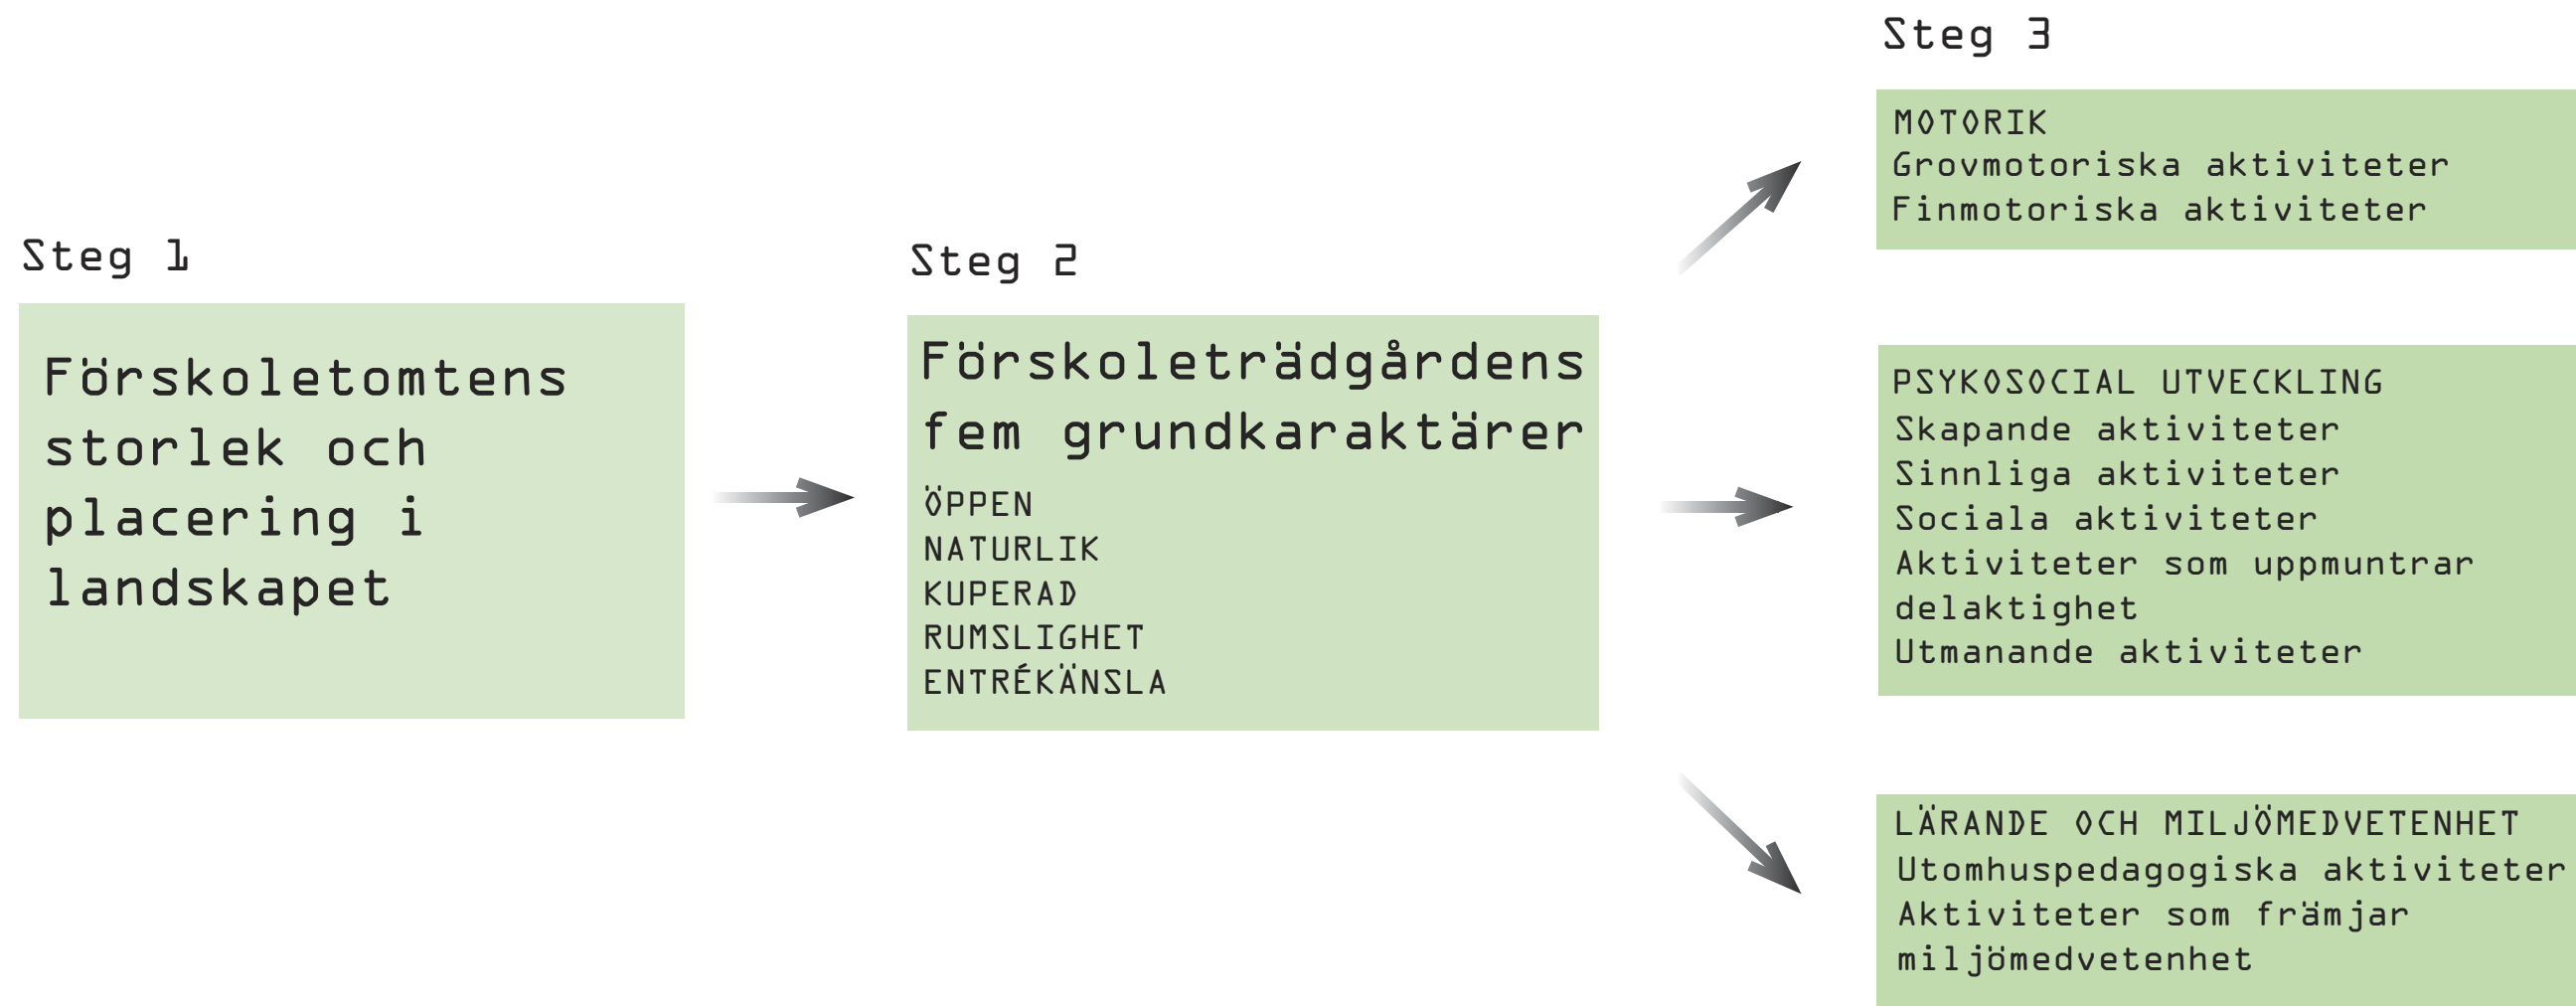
Steg 1

Förskoletomtens storlek och placering i landskapet

Steg 2

Förskoleträdgårdens fem grundkaraktärer

ÖPPEN
NATURLIK
KUPERAD
RUMSLIGHET
ENTRÉKÄNSLA

Steg 3

MOTORIK
Grovmotoriska aktiviteter
Finmotoriska aktiviteter

PSYKOSOCIAL UTVECKLING
Skapande aktiviteter
Sinnliga aktiviteter
Sociala aktiviteter
Aktiviteter som uppmuntrar delaktighet
Utmanande aktiviteter

LÄRANDE OCH MILJÖMEDVETENHET
Utomhuspedagogiska aktiviteter
Aktiviteter som främjar miljömedvetenhet